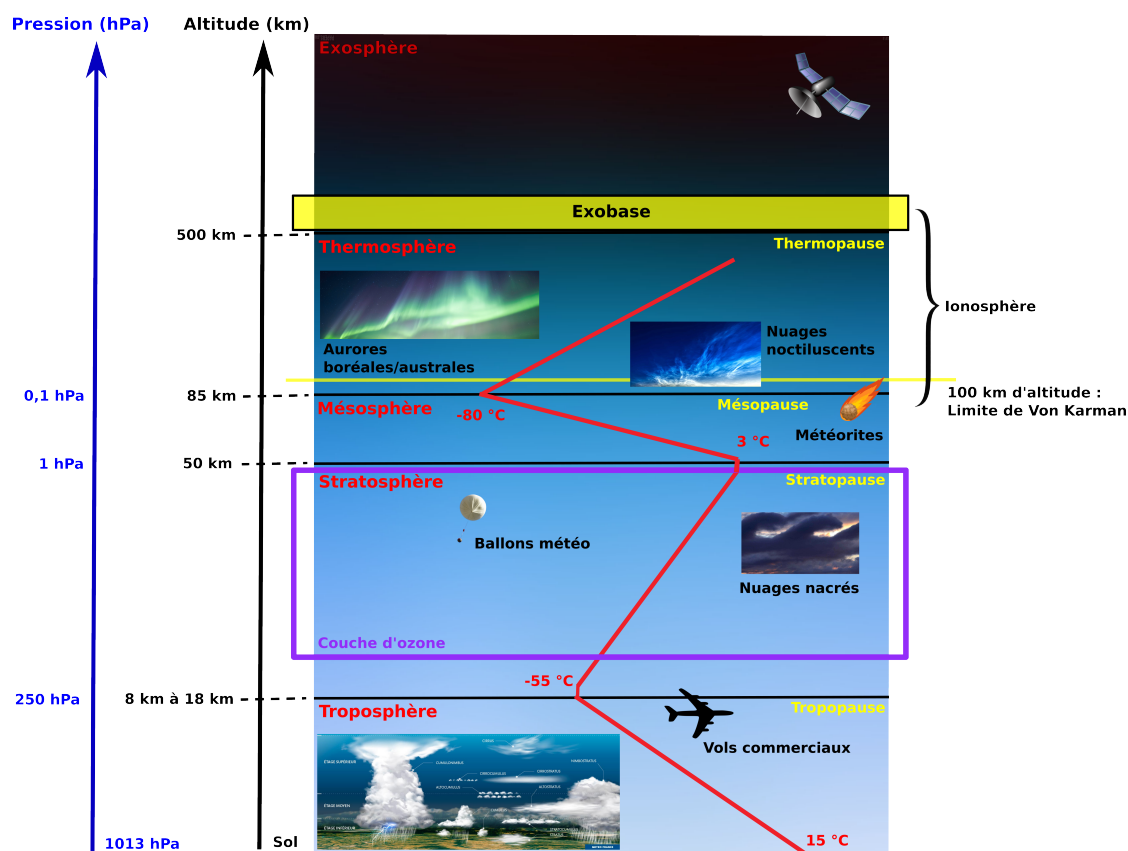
Pression (hPa)
Altitude (km)
Exosphère
Exobase
500 km
Thermosphère
Thermopause
Ionosphère
Aurores boréales/australes
Nuages noctiluscents
0,1 hPa
85 km
Mésosphère
-80 °C
Mésopause
100 km d'altitude : Limite de Von Karman
3 °C
Météorites
1 hPa
50 km
Stratosphère
Stratopause
Ballons météo
Nuages nacrés
Couche d'ozone
-55 °C
250 hPa
8 km à 18 km
Troposphère
Tropopause
Vols commerciaux
1013 hPa
Sol
15 °C